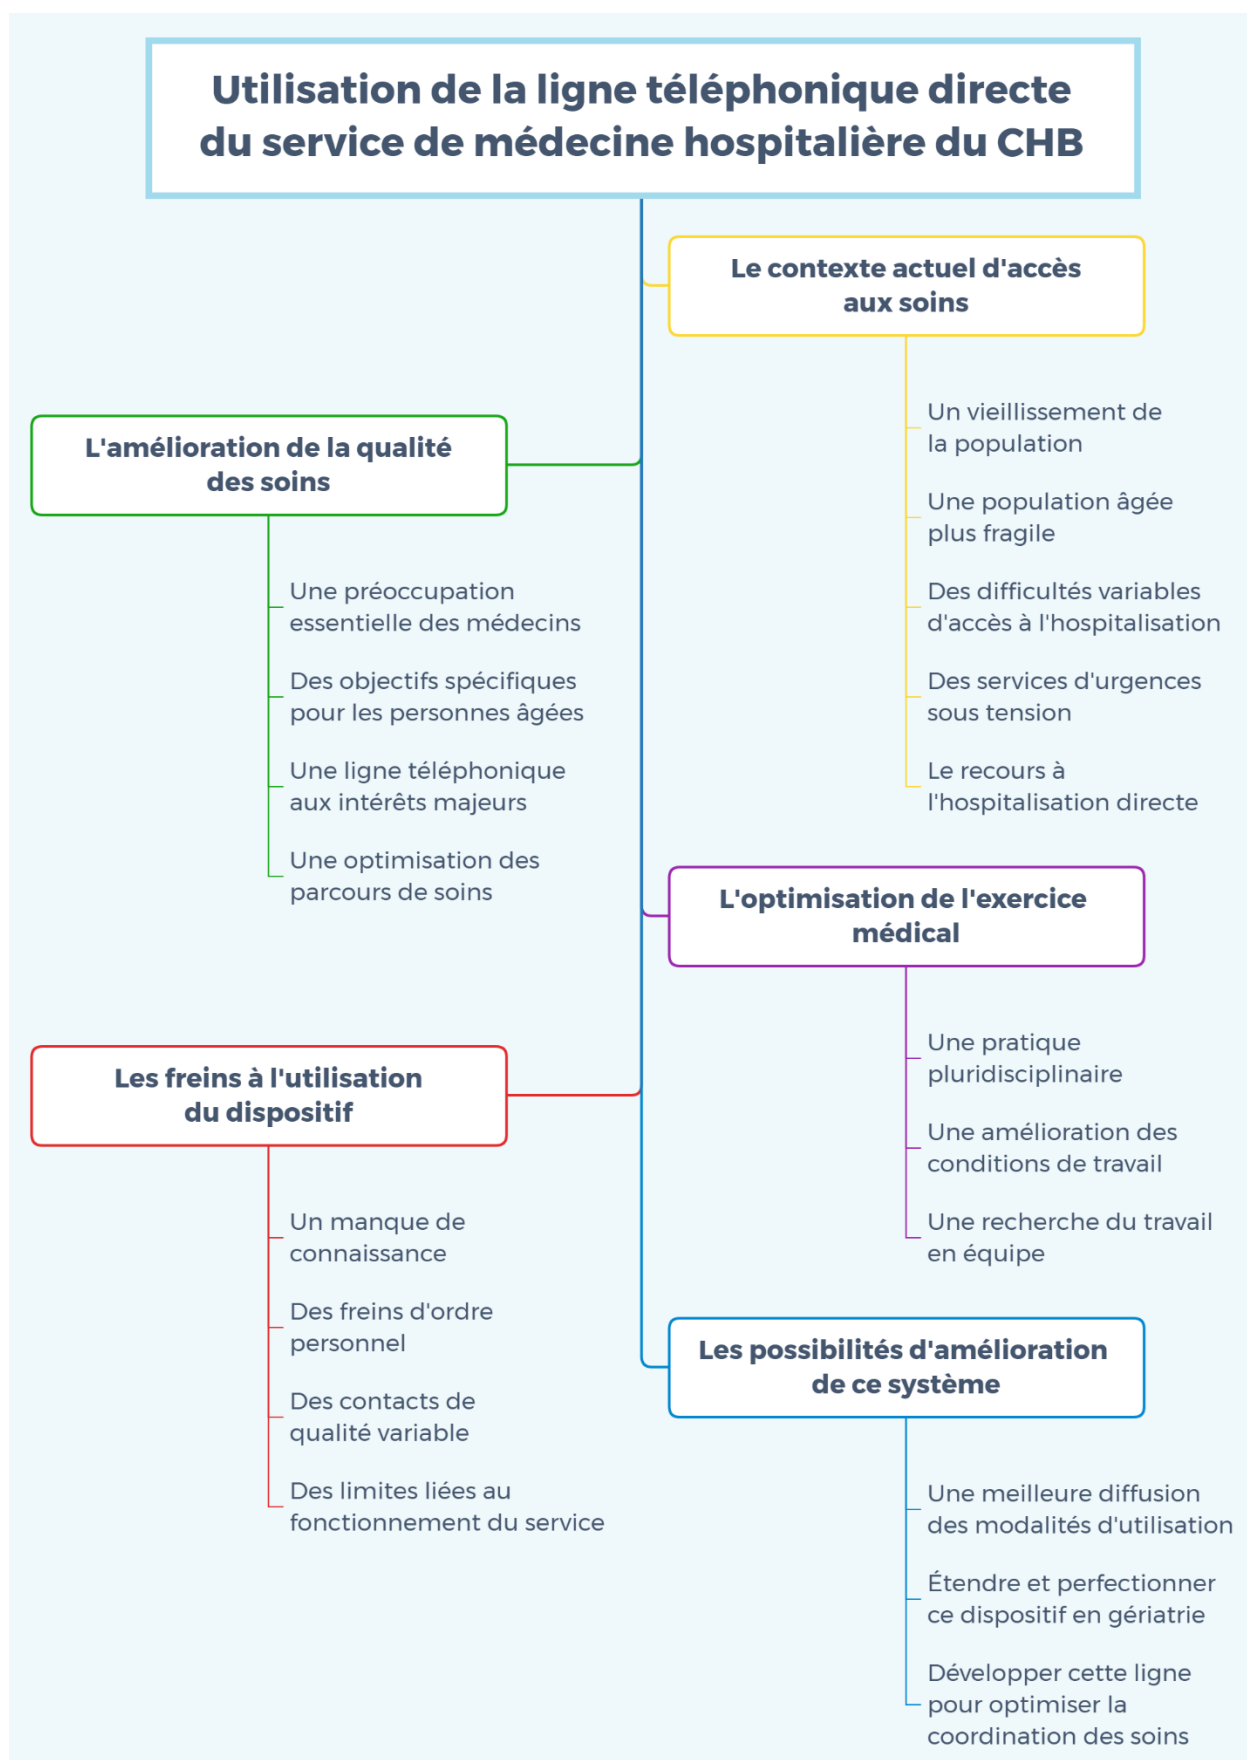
Utilisation de la ligne téléphonique directe du service de médecine hospitalière du CHB

Le contexte actuel d'accès aux soins

Un vieillissement de la population

Une population âgée plus fragile

Des difficultés variables d'accès à l'hospitalisation

Des services d'urgences sous tension

Le recours à l'hospitalisation directe

L'amélioration de la qualité des soins

Une préoccupation essentielle des médecins

Des objectifs spécifiques pour les personnes âgées

Une ligne téléphonique aux intérêts majeurs

Une optimisation des parcours de soins

L'optimisation de l'exercice médical

Une pratique pluridisciplinaire

Une amélioration des conditions de travail

Une recherche du travail en équipe

Les freins à l'utilisation du dispositif

Un manque de connaissance

Des freins d'ordre personnel

Des contacts de qualité variable

Des limites liées au fonctionnement du service

Les possibilités d'amélioration de ce système

Une meilleure diffusion des modalités d'utilisation

Étendre et perfectionner ce dispositif en gériatrie

Développer cette ligne pour optimiser la coordination des soins